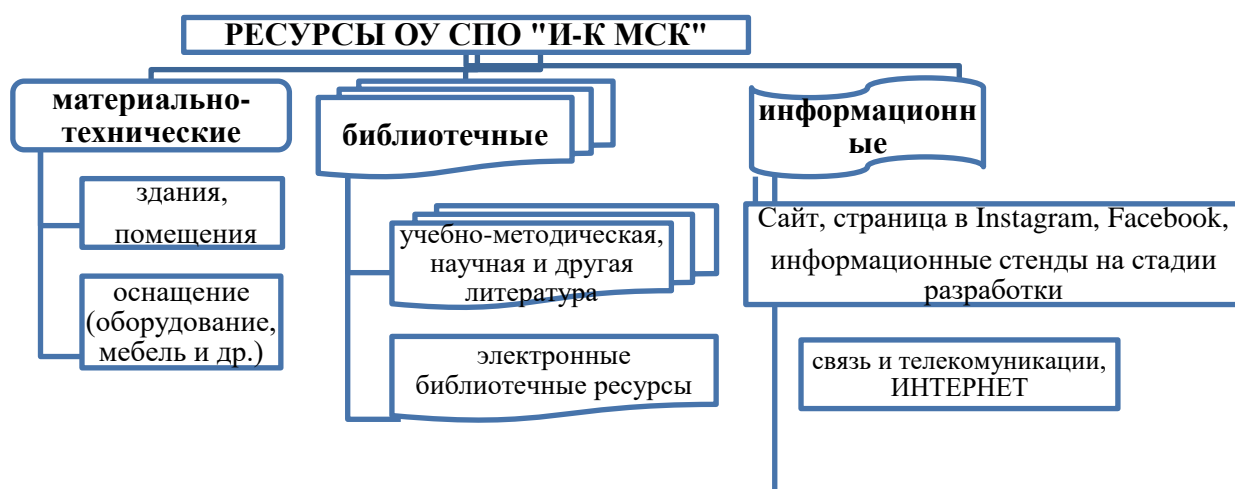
РЕСУРСЫ ОУ СПО "И-К МСК"

материально-технические

здания, помещения

оснащение (оборудование, мебель и др.)

библиотечные

учебно-методическая, научная и другая литература

электронные библиотечные ресурсы

информационн ые

Сайт, страница в Instagram, Facebook, информационные стенды на стадии разработки

связь и телекомуникации, ИНТЕРНЕТ